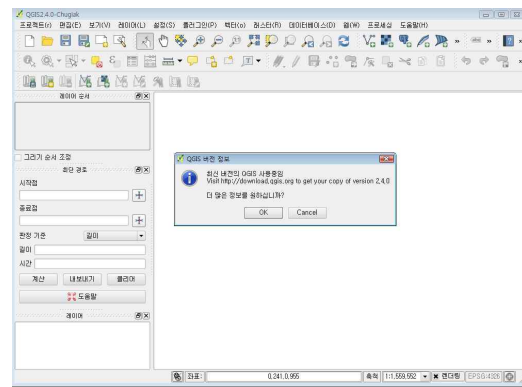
QGIS 2.4.0-Chugiak

프로젝트(r) 편집(E) 보기(V) 레이어(L) 설정(S) 플러그인(P) 벡터(o) 래스터(R) 데이터베이스(D) 웹(W) 프로세싱 도움말(H)

레이어 순서

그리기 순서 조정

최단 경로

시작점

종료점

판정 기준 길이

길이

시간

계산 내보내기 클리어

도움말

레이어

QGIS 버전 정보

최신 버전의 QGIS 사용중임
Visit http://download.qgis.org to get your copy of version 2.4.0

더 많은 정보를 원하십니까?

OK Cancel

좌표: 0.241,0.955 축척 1:1,559,552 렌더링 EPSG:4326